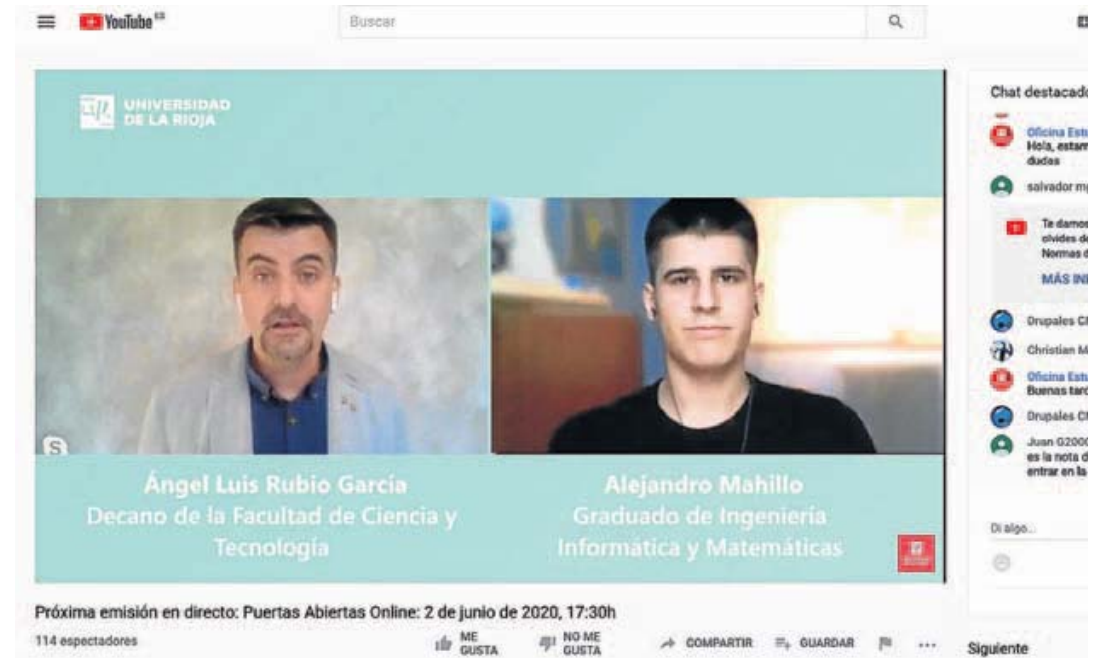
YouTube ES

Buscar

UNIVERSIDAD DE LA RIOJA

Ángel Luis Rubio García
Decano de la Facultad de Ciencia y Tecnología

Alejandro Mahillo
Graduado de Ingeniería Informática y Matemáticas

Chat destacado

Oficina Estu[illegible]
Hola, estam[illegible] dudas

salvador m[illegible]

Te damos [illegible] olvides d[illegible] Normas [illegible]

MÁS IN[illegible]

Drupales C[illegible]

Christian M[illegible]

Oficina Estu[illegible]
Buenas tard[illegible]

Drupales C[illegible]

Juan G200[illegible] es la nota d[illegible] entrar en la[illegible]

Di algo...

Próxima emisión en directo: Puertas Abiertas Online: 2 de junio de 2020, 17:30h

114 espectadores

ME GUSTA

NO ME GUSTA

COMPARTIR

GUARDAR

Siguiente